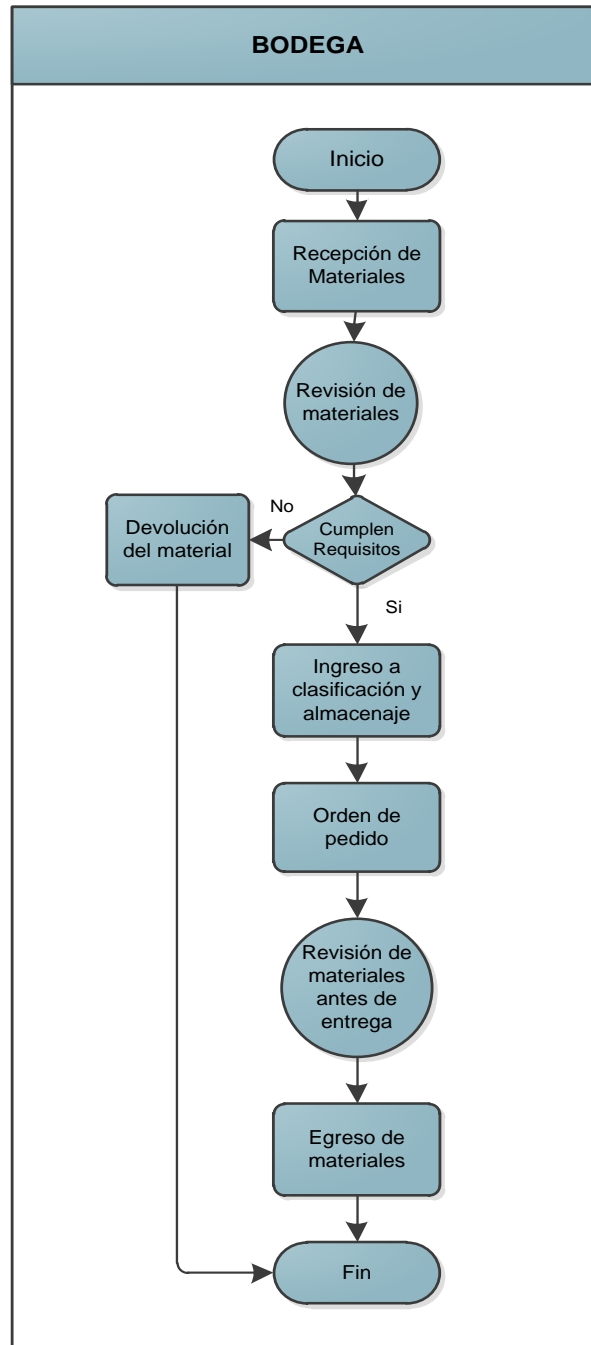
BODEGA

Inicio

Recepción de Materiales

Revisión de materiales

No

Devolución del material

Cumplen Requisitos

Si

Ingreso a clasificación y almacenaje

Orden de pedido

Revisión de materiales antes de entrega

Egreso de materiales

Fin